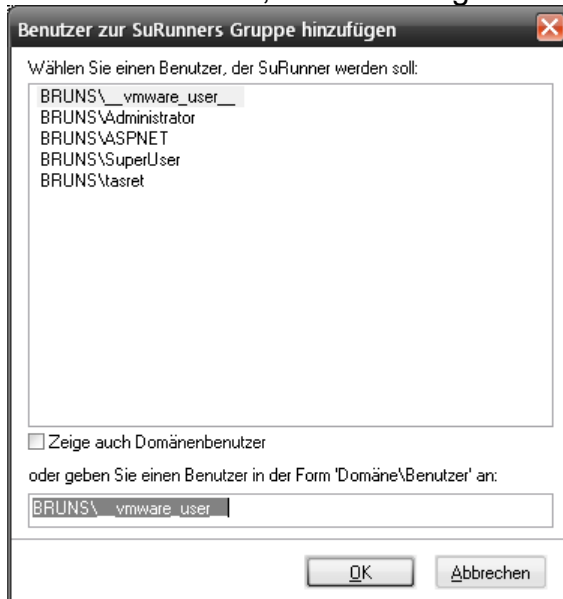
Benutzer zur SuRunners Gruppe hinzufügen

Wählen Sie einen Benutzer, der SuRunner werden soll:

BRUNS\__vmware_user__
BRUNS\Administrator
BRUNS\ASPNET
BRUNS\SuperUser
BRUNS\tasret

Zeige auch Domänenbenutzer

oder geben Sie einen Benutzer in der Form 'Domäne\Benutzer' an:

BRUNS\__vmware_user__

OK

Abbrechen